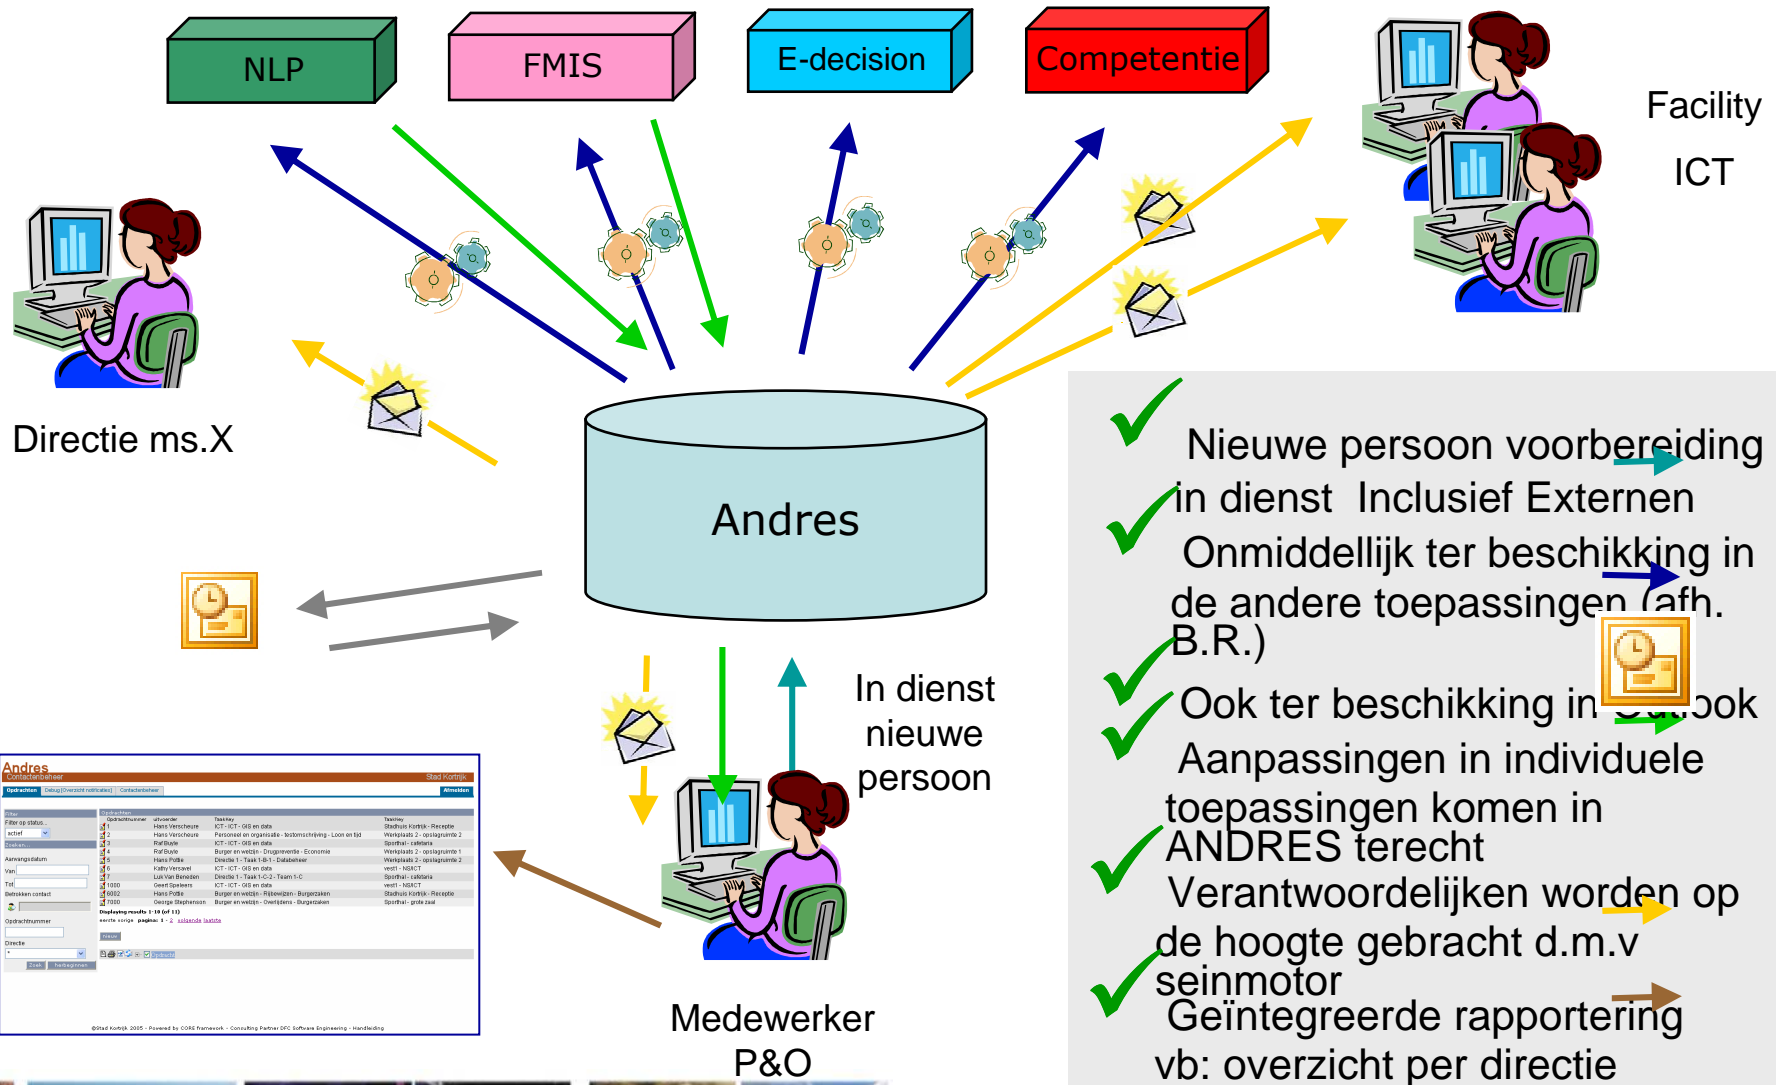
NLP

FMIS

E-decision

Competentie

Facility

ICT

Directie ms.X

Andres

In dienst nieuwe persoon

Medewerker P&O

Andres
Contactenbeheer
Stad Kortrijk

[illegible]

Nieuwe persoon voorbereiding in dienst Inclusief Externen

Onmiddellijk ter beschikking in de andere toepassingen (afh. B.R.)

Ook ter beschikking in Outlook

Aanpassingen in individuele toepassingen komen in ANDRES terecht

Verantwoordelijken worden op de hoogte gebracht d.m.v seinmotor

Geïntegreerde rapportering vb: overzicht per directie